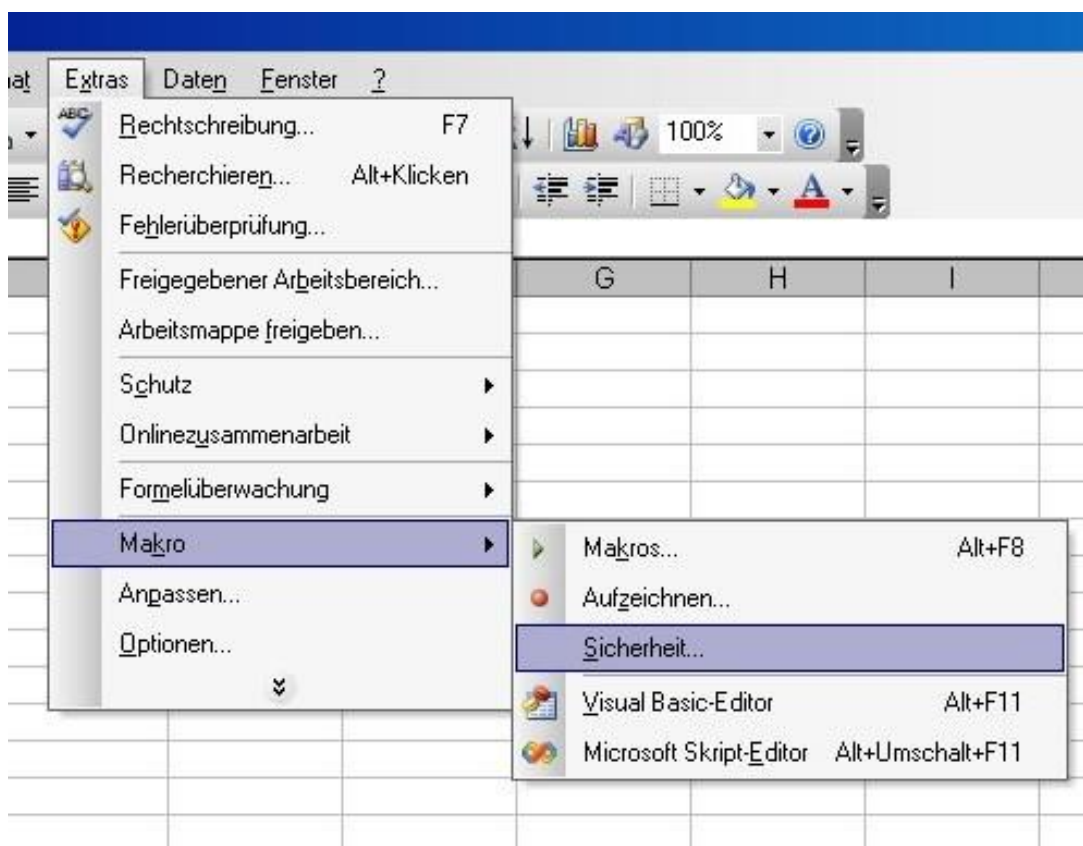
at Extras Daten Fenster ?

100%

Rechtschreibung... F7
Recherchieren... Alt+Klicken
Fehlerüberprüfung...
Freigegebener Arbeitsbereich...
Arbeitsmappe freigeben...
Schutz
Onlinezusammenarbeit
Formelüberwachung
Makro
Anpassen...
Optionen...

G H I

Makros... Alt+F8
Aufzeichnen...
Sicherheit...
Visual Basic-Editor Alt+F11
Microsoft Skript-Editor Alt+Umschalt+F11